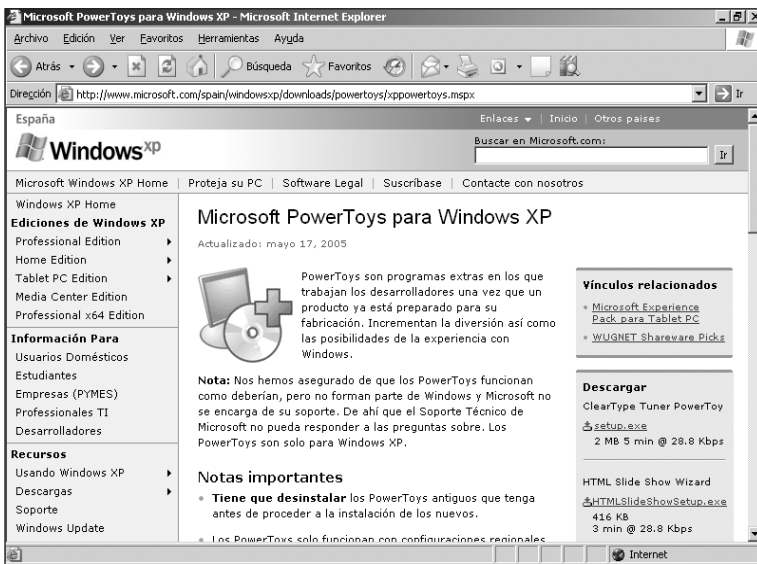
Microsoft PowerToys para Windows XP - Microsoft Internet Explorer

Archivo Edición Ver Favoritos Herramientas Ayuda

Atrás Búsqueda Favoritos

Dirección http://www.microsoft.com/spain/windowsxp/downloads/powertoys/xppowertoys.mspx Ir

España

Enlaces | Inicio | Otros países

Windows XP

Buscar en Microsoft.com:

Ir

Microsoft Windows XP Home | Proteja su PC | Software Legal | Suscríbase | Contacte con nosotros

Windows XP Home
Ediciones de Windows XP
Professional Edition
Home Edition
Tablet PC Edition
Media Center Edition
Professional x64 Edition
Información Para
Usuarios Domésticos
Estudiantes
Empresas (PYMES)
Profesionales TI
Desarrolladores
Recursos
Usando Windows XP
Descargas
Soporte
Windows Update

Microsoft PowerToys para Windows XP

Actualizado: mayo 17, 2005

PowerToys son programas extras en los que trabajan los desarrolladores una vez que un producto ya está preparado para su fabricación. Incrementan la diversión así como las posibilidades de la experiencia con Windows.

Nota: Nos hemos asegurado de que los PowerToys funcionan como deberían, pero no forman parte de Windows y Microsoft no se encarga de su soporte. De ahí que el Soporte Técnico de Microsoft no pueda responder a las preguntas sobre. Los PowerToys son solo para Windows XP.

Notas importantes

• Tiene que desinstalar los PowerToys antiguos que tenga antes de proceder a la instalación de los nuevos.

• Los PowerToys solo funcionan con configuraciones regionales

Vínculos relacionados

• Microsoft Experience Pack para Tablet PC

• WUGNET Shareware Picks

Descargar

ClearType Tuner PowerToy

setup.exe
2 MB 5 min @ 28.8 Kbps

HTML Slide Show Wizard

HTMLSlideShowSetup.exe
416 KB
3 min @ 28.8 Kbps

Internet